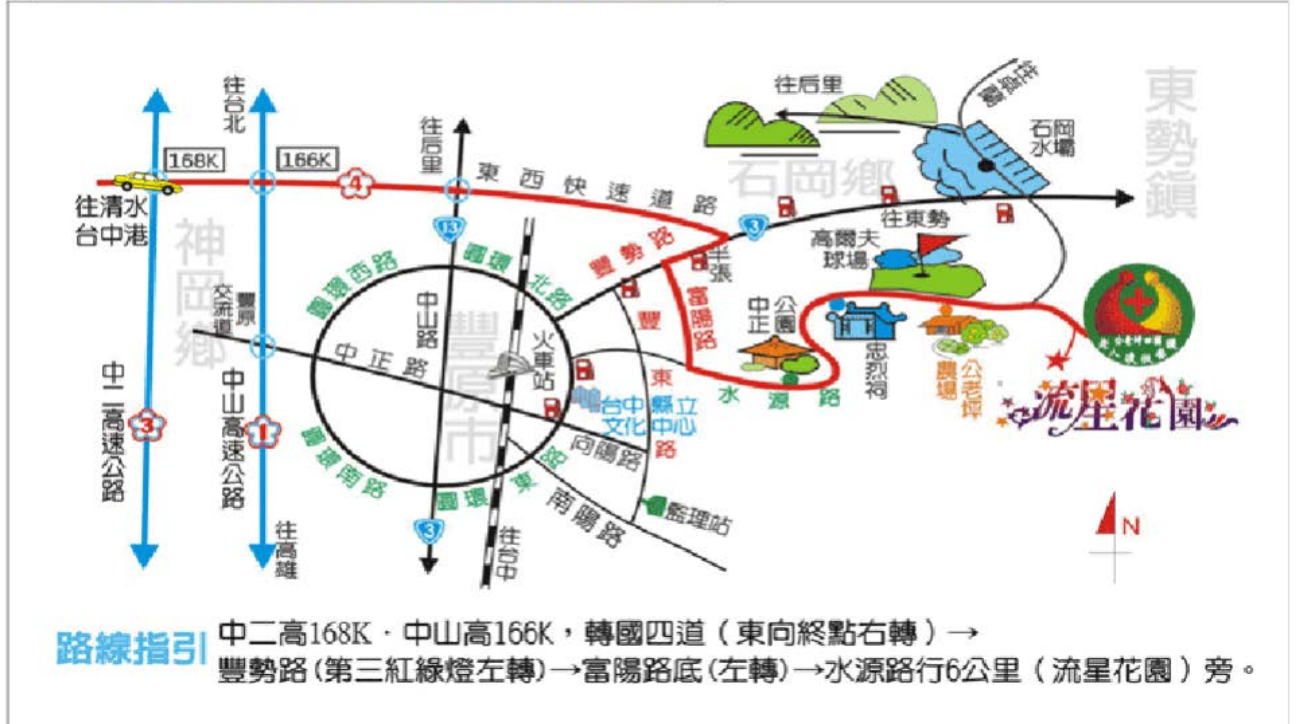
往台北
往后里
168K
166K
4
東西快速道路
往清水
台中港
神岡鄉
交流道
豐原
中二高速公路
3
中山高速公路
1
往高雄
13
環中路
圓環西路
圓環北路
中山路
中正路
豐原市
火車站
3
往台中
圓環南路
圓環東路
向陽路
南陽路
監理站
台中縣立文化中心
豐勢路
半張
富陽路
豐東路
水源路
中正公園
忠烈祠
農場
公老坪
流星花園
往后里
往東勢
石岡鄉
石岡水壩
高爾夫球場
東勢鎮
N

路線指引 中二高168K．中山高166K，轉國四道（東向終點右轉）→
豐勢路(第三紅綠燈左轉)→富陽路底(左轉)→水源路行6公里（流星花園）旁。